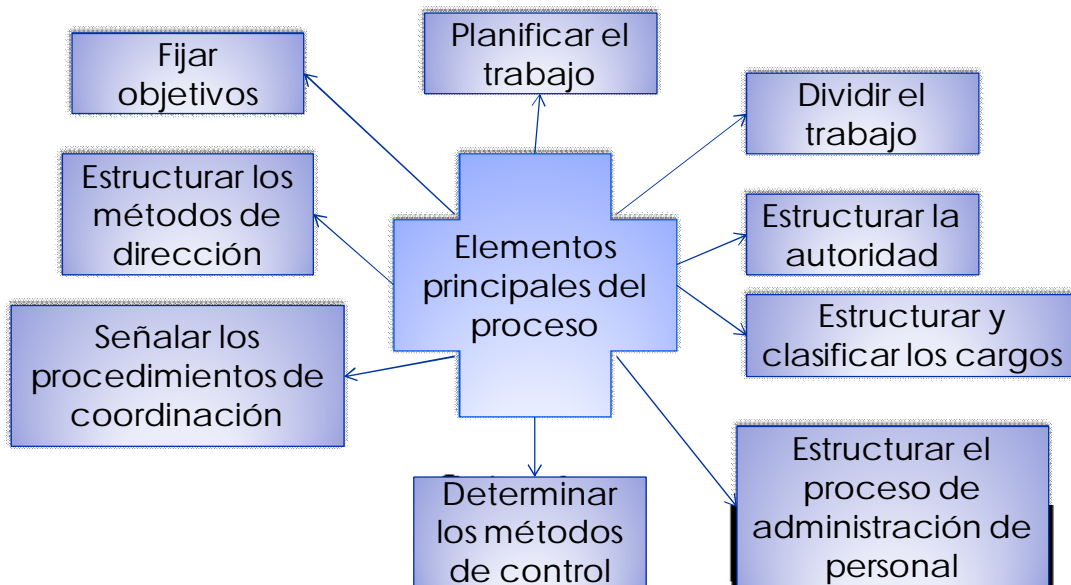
Elementos principales del proceso

Fijar objetivos

Planificar el trabajo

Dividir el trabajo

Estructurar los métodos de dirección

Estructurar la autoridad

Estructurar y clasificar los cargos

Señalar los procedimientos de coordinación

Determinar los métodos de control

Estructurar el proceso de administración de personal